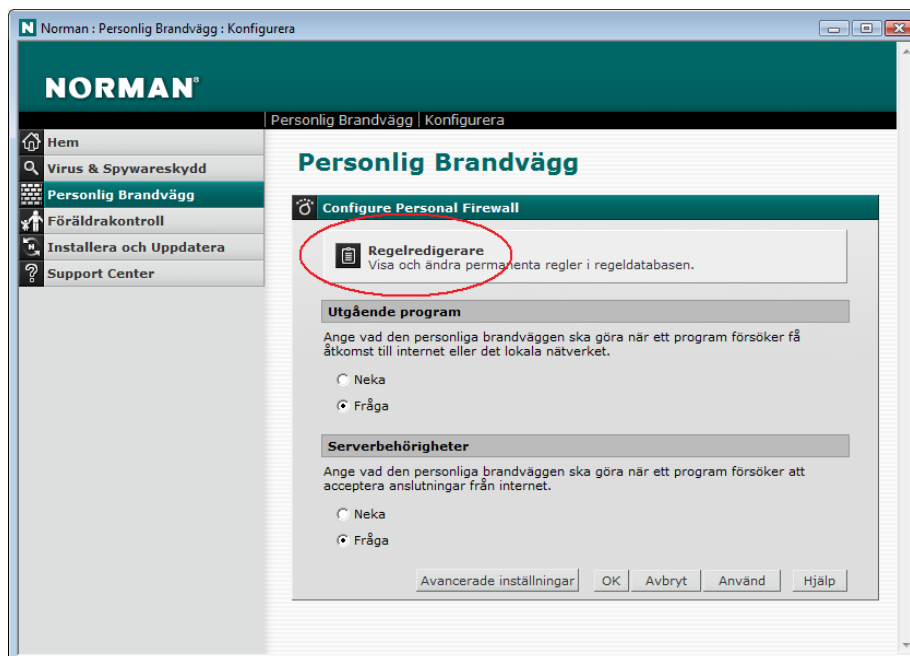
Norman : Personlig Brandvägg : Konfigurera

NORMAN

Personlig Brandvägg | Konfigurera

Hem
Virus & Spywareskydd
Personlig Brandvägg
Föräldrakontroll
Installera och Uppdatera
Support Center

Personlig Brandvägg

Configure Personal Firewall

Regelredigerare
Visa och ändra permanenta regler i regeldatabasen.

Utgående program

Ange vad den personliga brandväggen ska göra när ett program försöker få åtkomst till internet eller det lokala nätverket.

Neka
Fråga

Serverbehörigheter

Ange vad den personliga brandväggen ska göra när ett program försöker att acceptera anslutningar från internet.

Neka
Fråga

Avancerade inställningar
OK
Avbryt
Använd
Hjälp